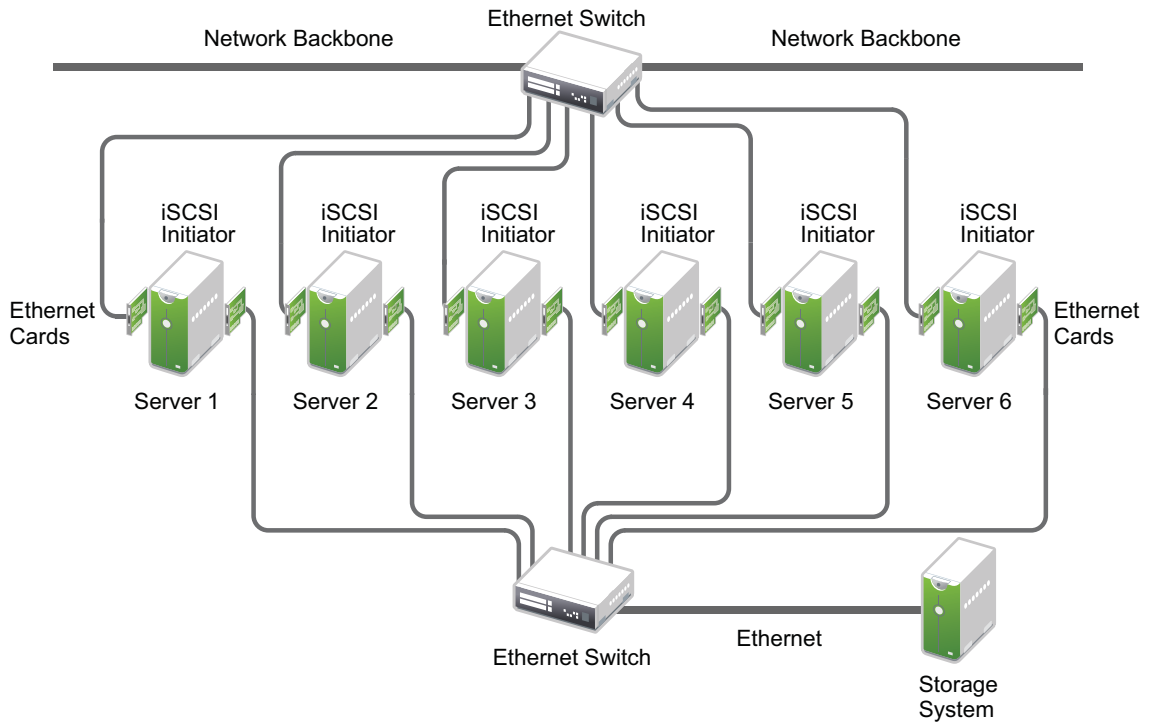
Ethernet Switch

Network Backbone

Network Backbone

iSCSI Initiator

iSCSI Initiator

iSCSI Initiator

iSCSI Initiator

iSCSI Initiator

iSCSI Initiator

Ethernet Cards

Ethernet Cards

Server 1

Server 2

Server 3

Server 4

Server 5

Server 6

Ethernet Switch

Ethernet

Storage System